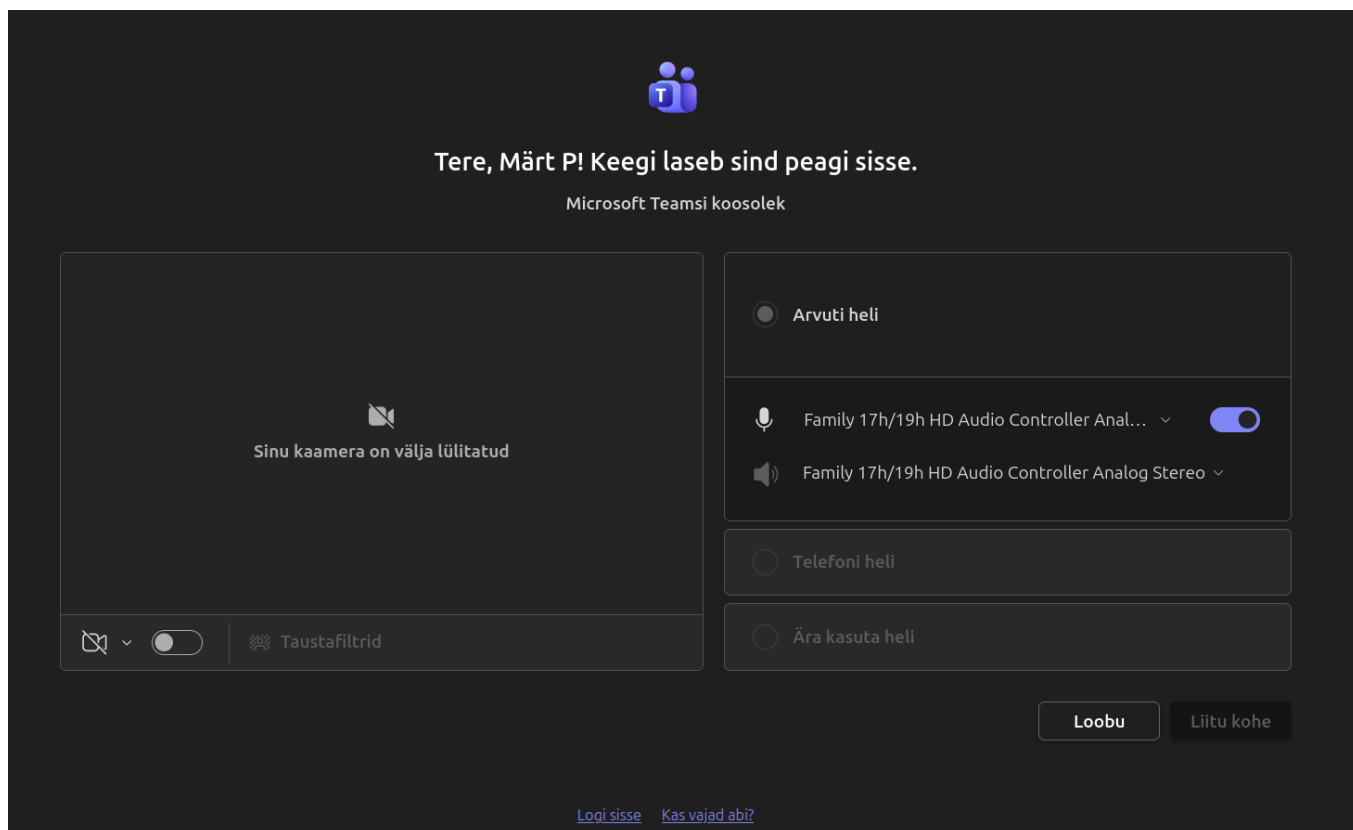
T

Tere, Märt P! Keegi laseb sind peagi sisse.

Microsoft Teamsi koosolek

Sinu kaamera on välja lülitatud

Taustafiltrid

Arvuti heli

Family 17h/19h HD Audio Controller Anal...

Family 17h/19h HD Audio Controller Analog Stereo

Telefoni heli

Ära kasuta heli

Loobu

Liitu kohe

Logi sisse Kas vajad abi?